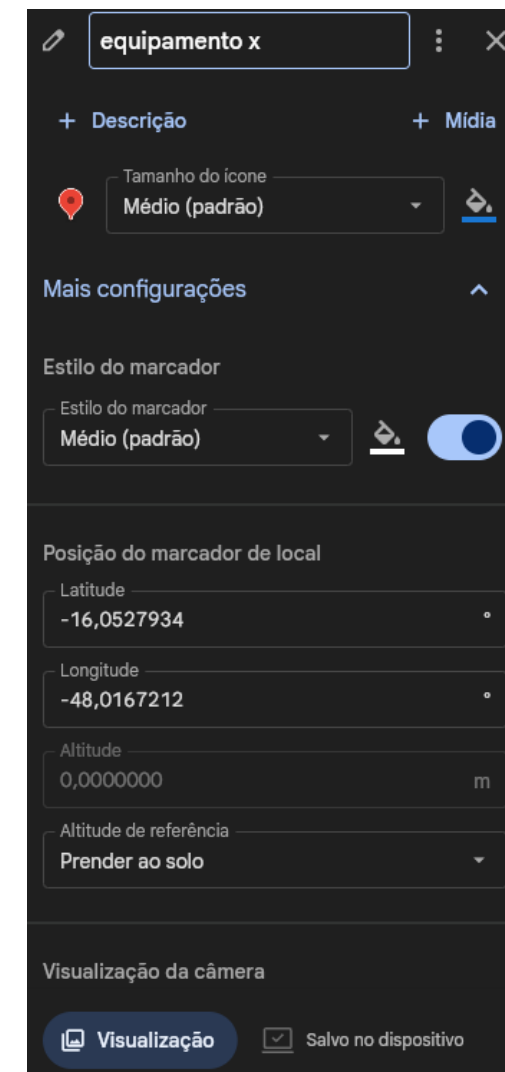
equipamento x

+ Descrição

+ Mídia

Tamanho do ícone
Médio (padrão)

Mais configurações

Estilo do marcador

Estilo do marcador
Médio (padrão)

Posição do marcador de local

Latitude
-16,0527934 °

Longitude
-48,0167212 °

Altitude
0,0000000 m

Altitude de referência
Prender ao solo

Visualização da câmera

Visualização

Salvo no dispositivo